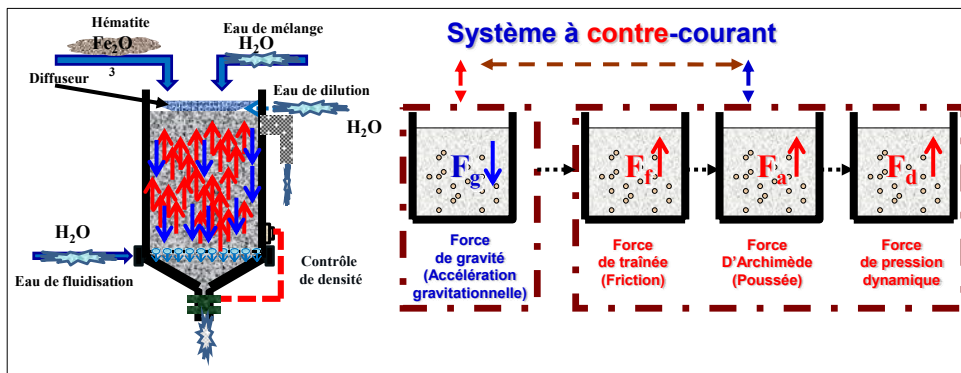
Hématite

$Fe_2O_3$

Eau de mélange

$H_2O$

Diffuseur

Eau de dilution

$H_2O$

$H_2O$

Eau de fluidisation

Contrôle de densité

Système à contre-courant

$F_g$

Force de gravité (Accélération gravitationnelle)

$F_f$

Force de traînée (Friction)

$F_a$

Force D'Archimède (Poussée)

$F_d$

Force de pression dynamique